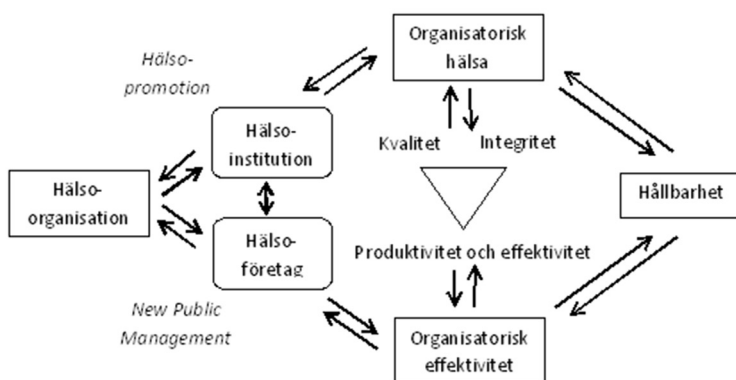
Organisatorisk hälsa

Hälso-promotion

Hälso-institution

Kvalitet

Integritet

Hälso-organisation

Hållbarhet

Hälso-företag

Produktivitet och effektivitet

New Public Management

Organisatorisk effektivitet